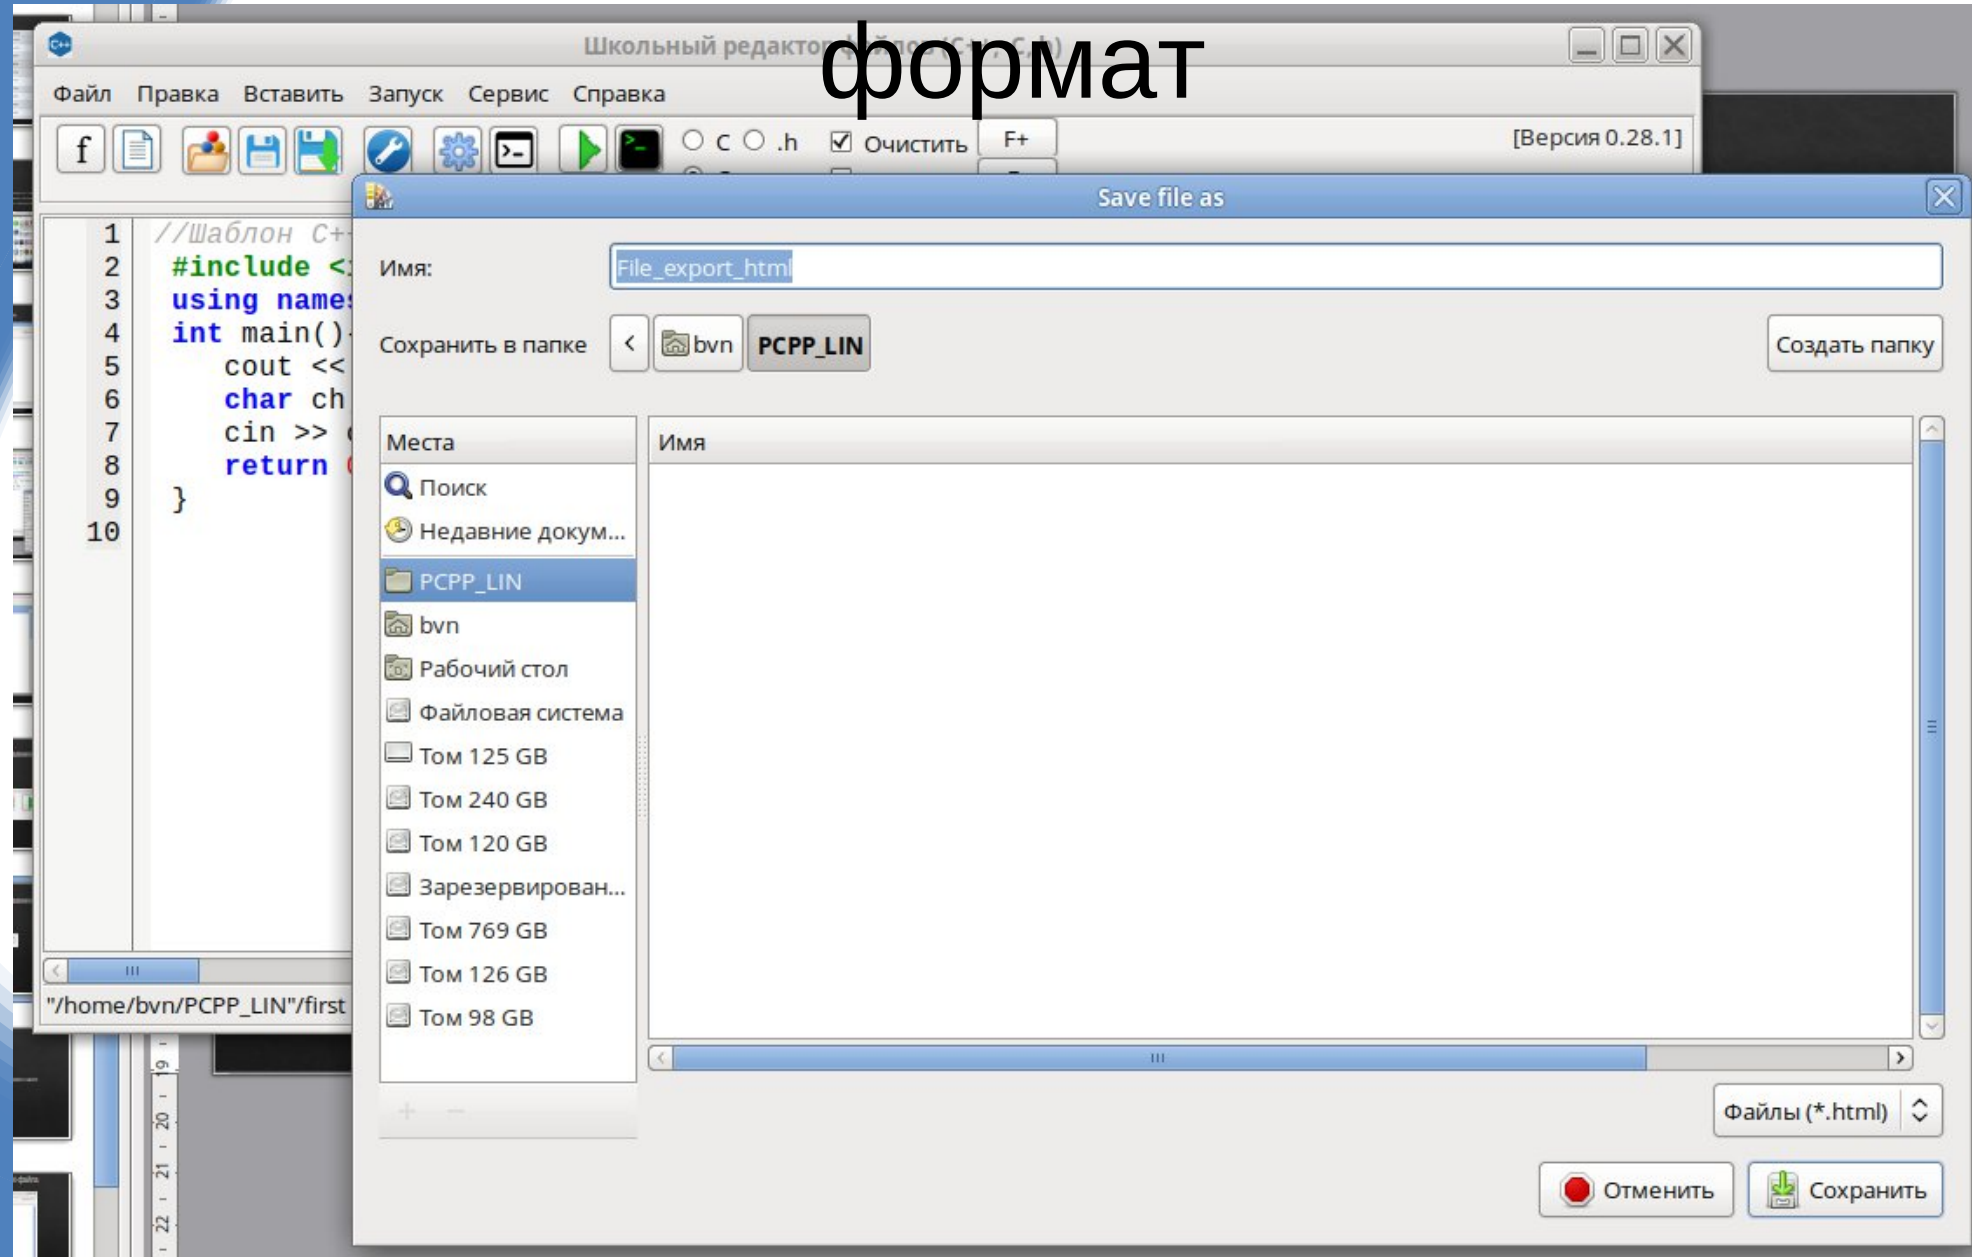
формат

Школьный редактор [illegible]

Файл Правка Вставить Запуск Сервис Справка

f

C .h Очистить F+

[Версия 0.28.1]

1 //Шаблон С+
2 #include <
3 using name
4 int main()
5 cout <<
6 char ch
7 cin >>
8 return
9 }
10

"/home/bvn/PCPP_LIN"/first

Save file as

Имя: File_export_html

Сохранить в папке < bvn PCPP_LIN Создать папку

Места
Поиск
Недавние докум...
PCPP_LIN
bvn
Рабочий стол
Файловая система
Том 125 GB
Том 240 GB
Том 120 GB
Зарезервирован...
Том 769 GB
Том 126 GB
Том 98 GB

Имя

Файлы (*.html)

Отменить Сохранить

19 20 21 22